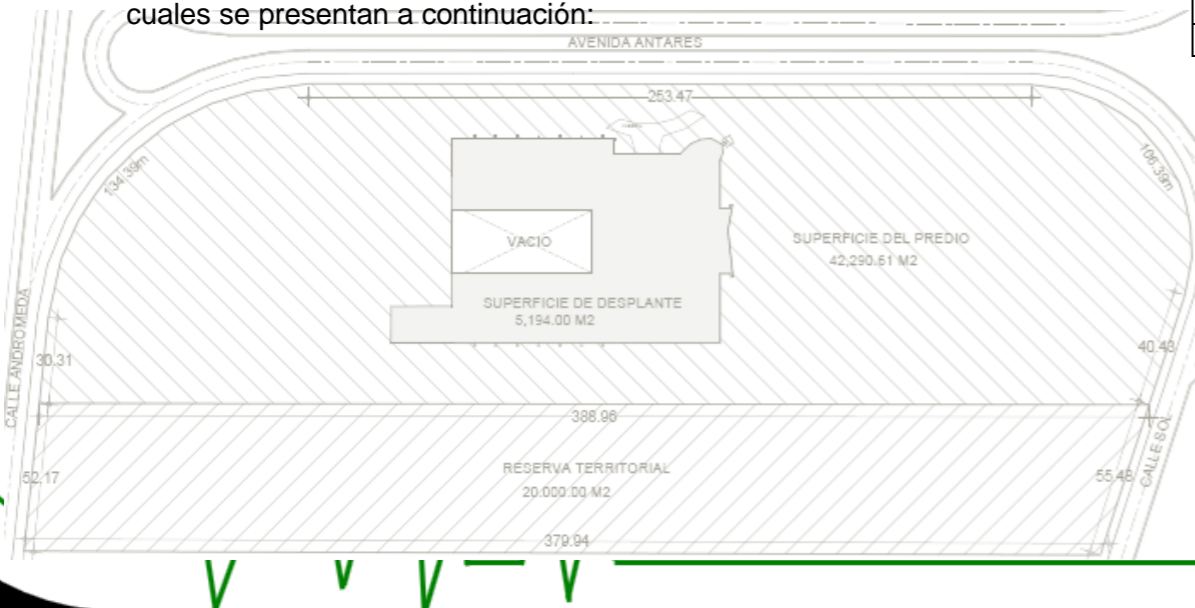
cuales se presentan a continuación:

AVENIDA ANTARES

253.47

134.39m

106.39m

VACIO

SUPERFICIE DEL PREDIO
42,290.61 M2

SUPERFICIE DE DESPLANTE
5,194.00 M2

CALLE ANDROMEDA

30.31

40.48

388.96

CALLE SOL

RESERVA TERRITORIAL
20,000.00 M2

52.17

55.48

379.94